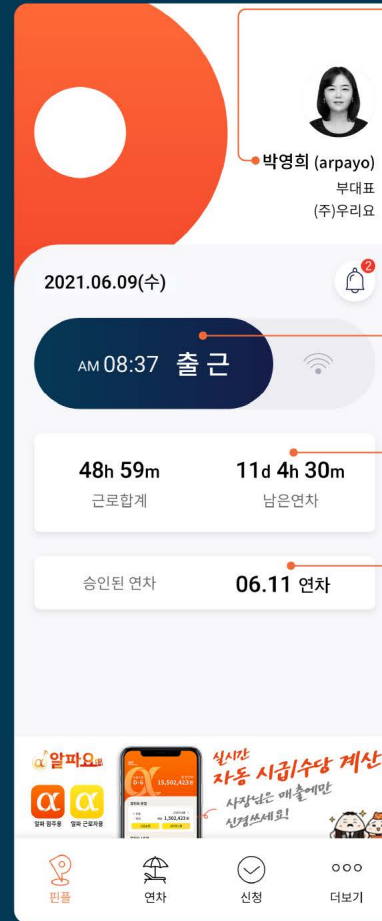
박영희 (arpayo)
부대표
(주)우리요

2021.06.09(수)

2

AM 08:37 출근

48h 59m
근로합계

11d 4h 30m
남은연차

승인된 연차
06.11 연차

알파요
알바 점주용
알바 근로자용

13,502,423
1,502,423

실시간 자동 시급/수당 계산
사장님은 매출에만 신경쓰세요!

핀플
연차
신청
더보기